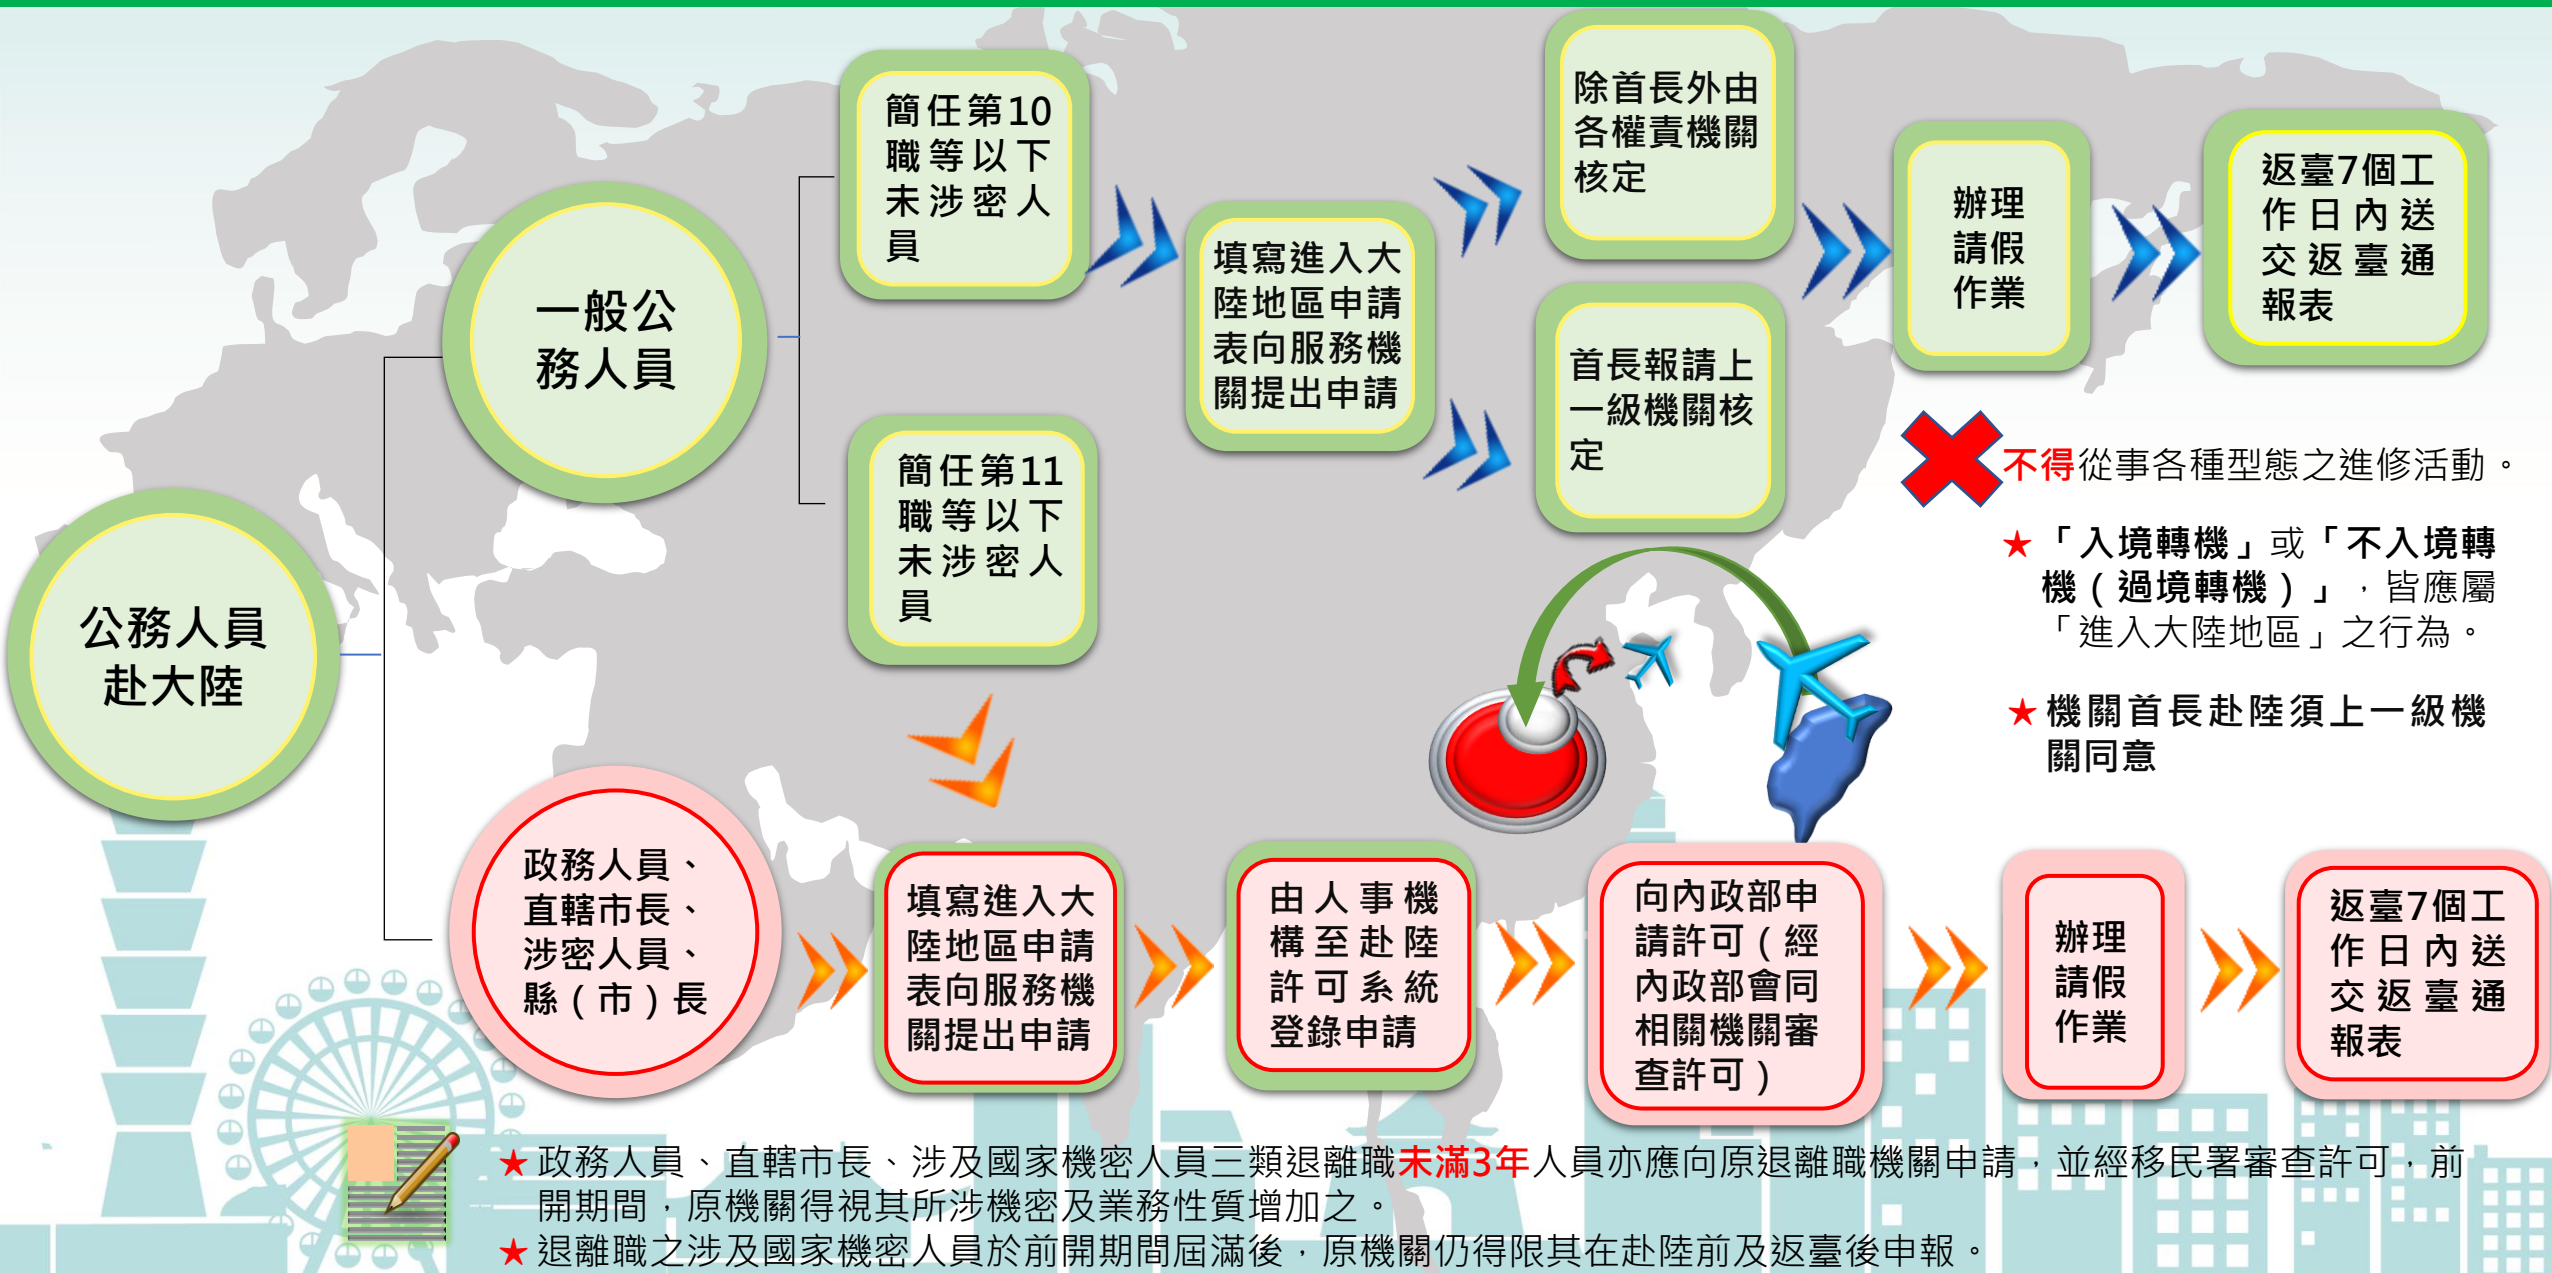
公務人員赴大陸

一般公務人員

簡任第10職等以下未涉密人員

簡任第11職等以下未涉密人員

填寫進入大陸地區申請表向服務機關提出申請

除首長外由各權責機關核定

首長報請上一級機關核定

辦理請假作業

返臺7個工作日內送交返臺通報表

不得從事各種型態之進修活動。

★「入境轉機」或「不入境轉機（過境轉機）」，皆應屬「進入大陸地區」之行為。

★機關首長赴陸須上一級機關同意

政務人員、直轄市長、涉密人員、縣（市）長

填寫進入大陸地區申請表向服務機關提出申請

由人事機構至赴陸許可系統登錄申請

向內政部申請許可（經內政部會同相關機關審查許可）

辦理請假作業

返臺7個工作日內送交返臺通報表

★政務人員、直轄市長、涉及國家機密人員三類退離職未滿3年人員亦應向原退離職機關申請，並經移民署審查許可，前開期間，原機關得視其所涉機密及業務性質增加之。
★退離職之涉及國家機密人員於前開期間屆滿後，原機關仍得限其在赴陸前及返臺後申報。